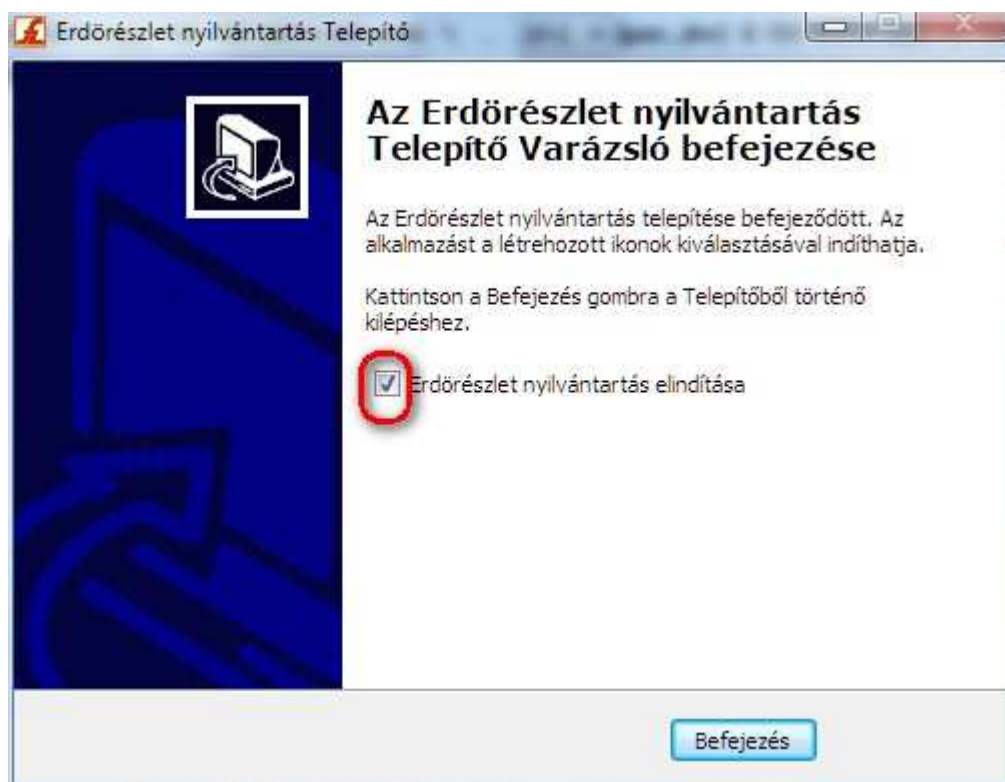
Erdörészlet nyilvántartás Telepítő

Az Erdörészlet nyilvántartás Telepítő Varázsló befejezése

Az Erdörészlet nyilvántartás telepítése befejeződött. Az alkalmazást a létrehozott ikonok kiválasztásával indíthatja.

Kattintson a Befejezés gombra a Telepítőből történő kilépéshez.

Erdörészlet nyilvántartás elindítása

Befejezés